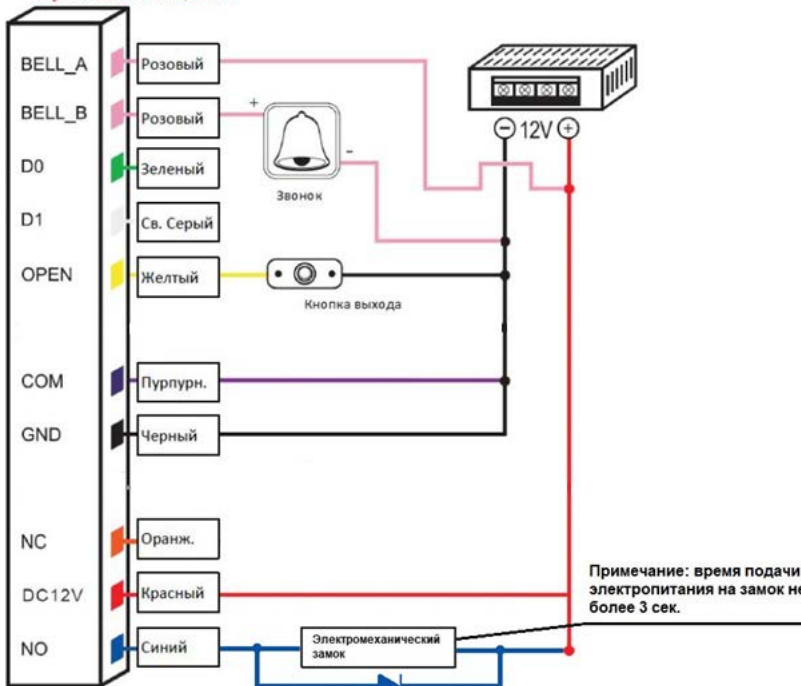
BELL_A
Розовый
BELL_B
Розовый
+
-
Звонок
D0
Зеленый
D1
Св. Серый
OPEN
Желтый
Кнопка выхода
COM
Пурпурн.
GND
Черный
NC
Оранж.
DC12V
Красный
NO
Синий
Электромеханический замок
12V
Примечание: время подачи электропитания на замок не более 3 сек.